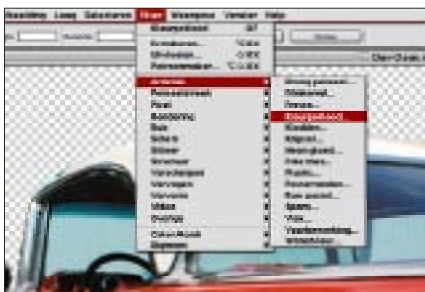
Bewerken Laag Selecteren Filter Weergave Venster Help

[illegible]

Artistiek
Penseelstreek
Pixel
Renderen
Ruis
Schets
Stileren
Structuur
Vervormen
Verscherpen
Vervagen
Video
Overige

Droog penseel...
Kleurpotlood...